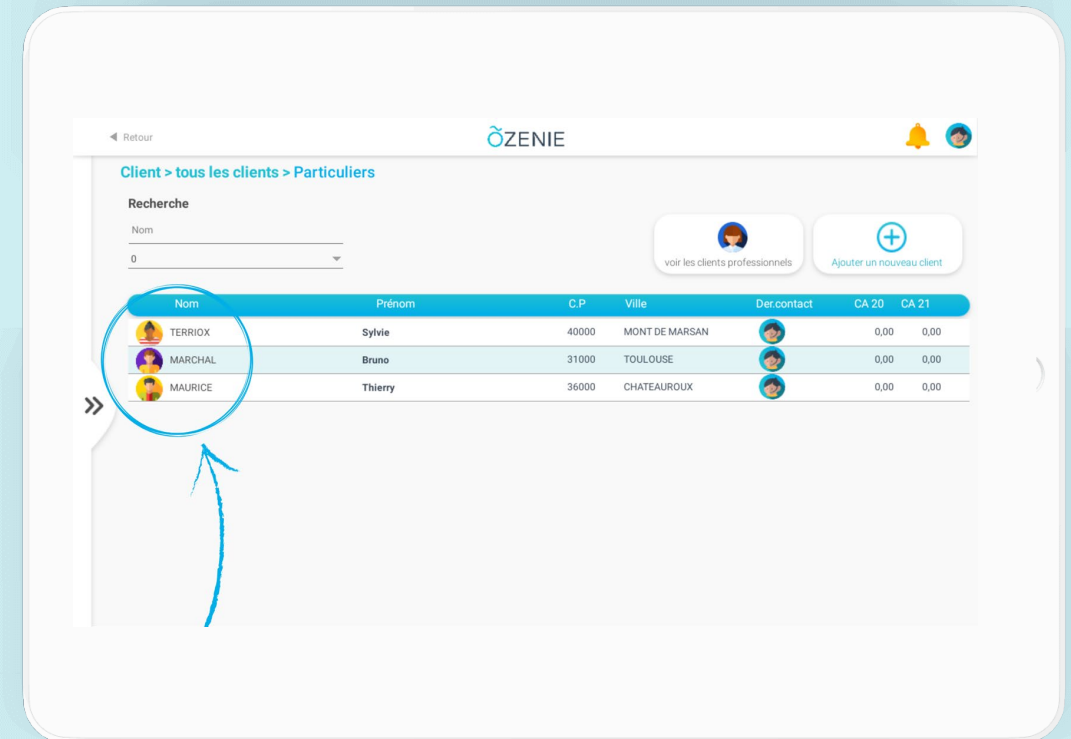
◀ Retour

ÕZENIE

Client > tous les clients > Particuliers

Recherche

Nom

0

voir les clients professionnels

Ajouter un nouveau client

| Nom | Prénom | C.P | Ville | Der.contact | CA 20 | CA 21 |
|---|---|---|---|---|---|---|
| TERRIOX | Sylvie | 40000 | MONT DE MARSAN | | 0,00 | 0,00 |
| MARCHAL | Bruno | 31000 | TOULOUSE | | 0,00 | 0,00 |
| MAURICE | Thierry | 36000 | CHATEAUROUX | | 0,00 | 0,00 |

»